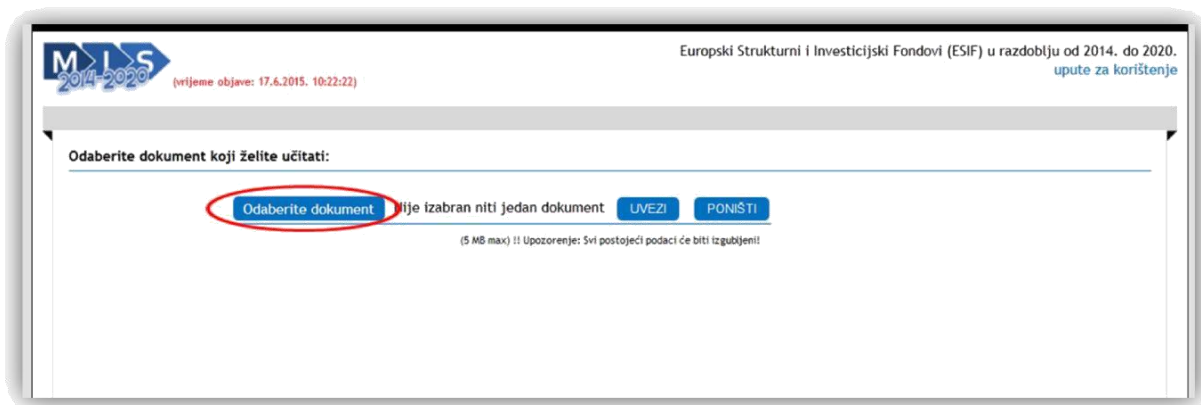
MIS 2014-2020 (vrijeme objave: 17.6.2015. 10:22:22)

Europski Strukturni i Investicijski Fondovi (ESIF) u razdoblju od 2014. do 2020.
upute za korištenje

Odaberite dokument koji želite učitati:

Odaberite dokument Nije izabran niti jedan dokument UVEZI PONIŠTI

(5 MB max) !! Upozorenje: Svi postojeći podaci će biti izgubljeni!